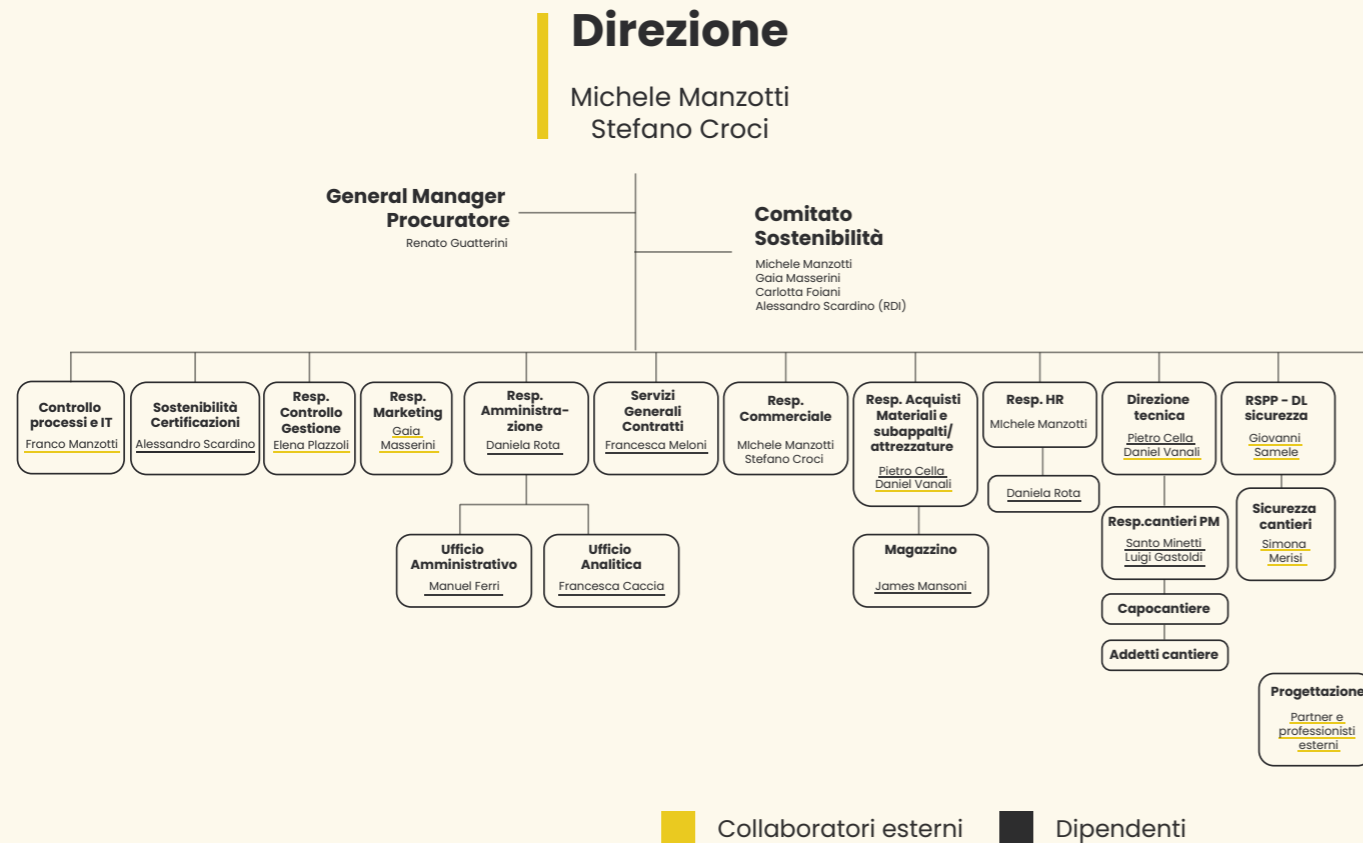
Direzione

Michele Manzotti
Stefano Croci

General Manager Procuratore
Renato Guatterini

Comitato Sostenibilità
Michele Manzotti
Gaia Masserini
Carlotta Foiani
Alessandro Scardino (RDI)

Controllo processi e IT
Franco Manzotti

Sostenibilità Certificazioni
Alessandro Scardino

Resp. Controllo Gestione
Elena Plazzoli

Resp. Marketing
Gaia Masserini

Resp. Amministrazione
Daniela Rota

Servizi Generali Contratti
Francesca Meloni

Resp. Commerciale
MIchele Manzotti
Stefano Croci

Resp. Acquisti Materiali e subappalti/ attrezzature
Pietro Cella
Daniel Vanali

Resp. HR
MIchele Manzotti

Direzione tecnica
Pietro Cella
Daniel Vanali

RSPP - DL sicurezza
Giovanni Samele

Ufficio Amministrativo
Manuel Ferri

Ufficio Analitica
Francesca Caccia

Magazzino
James Mansoni

Daniela Rota

Resp.cantieri PM
Santo Minetti
Luigi Gastoldi

Capocantiere

Addetti cantiere

Sicurezza cantieri
Simona Merisi

Progettazione
Partner e professionisti esterni

Collaboratori esterni
Dipendenti